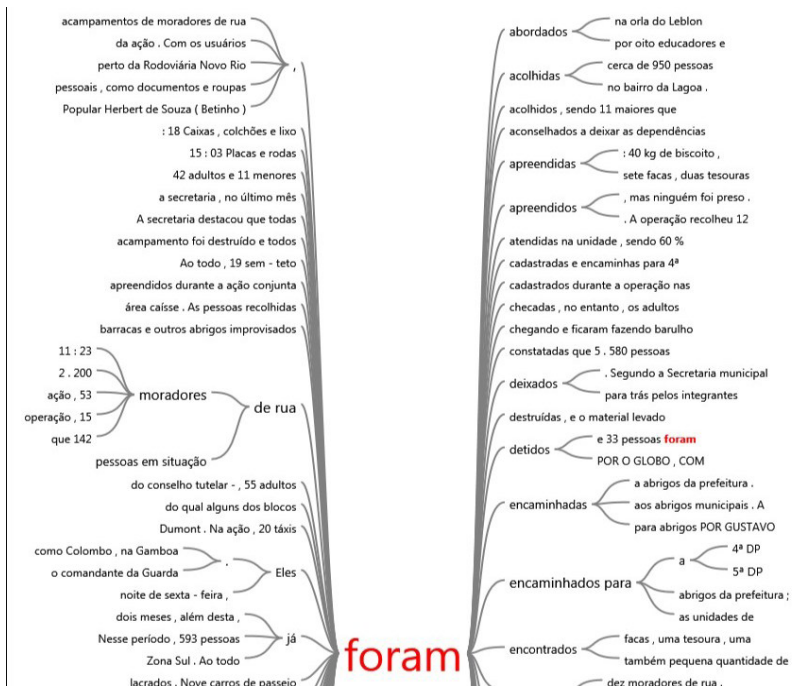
acampamentos de moradores de rua
da ação . Com os usuários
perto da Rodoviária Novo Rio
pessoais , como documentos e roupas
Popular Herbert de Souza ( Betinho )
,
: 18 Caixas , colchões e lixo
15 : 03 Placas e rodas
42 adultos e 11 menores
a secretaria , no último mês
A secretaria destacou que todas
acampamento foi destruído e todos
Ao todo , 19 sem - teto
apreendidos durante a ação conjunta
área caísse . As pessoas recolhidas
barracas e outros abrigos improvisados
11 : 23
2 . 200
ação , 53
operação , 15
que 142
moradores
de rua
pessoas em situação
do conselho tutelar - , 55 adultos
do qual alguns dos blocos
Dumont . Na ação , 20 táxis
como Colombo , na Gamboa
o comandante da Guarda
.
Eles
noite de sexta - feira ,
dois meses , além desta ,
Nesse período , 593 pessoas
já
Zona Sul . Ao todo
lacrados . Nove carros de passeio
foram
abordados
na orla do Leblon
por oito educadores e
acolhidas
cerca de 950 pessoas
no bairro da Lagoa .
acolhidos , sendo 11 maiores que
aconselhados a deixar as dependências
apreendidas
: 40 kg de biscoito ,
sete facas , duas tesouras
apreendidos
, mas ninguém foi preso .
. A operação recolheu 12
atendidas na unidade , sendo 60 %
cadastradas e encaminhas para 4ª
cadastrados durante a operação nas
checadas , no entanto , os adultos
chegando e ficaram fazendo barulho
constatadas que 5 . 580 pessoas
deixados
. Segundo a Secretaria municipal
para trás pelos integrantes
destruídas , e o material levado
detidos
e 33 pessoas foram
POR O GLOBO , COM
encaminhadas
a abrigos da prefeitura .
aos abrigos municipais . A
para abrigos POR GUSTAVO
encaminhados para
a
4ª DP
5ª DP
abrigos da prefeitura ;
as unidades de
encontrados
facas , uma tesoura , uma
também pequena quantidade de
dez moradores de rua ,